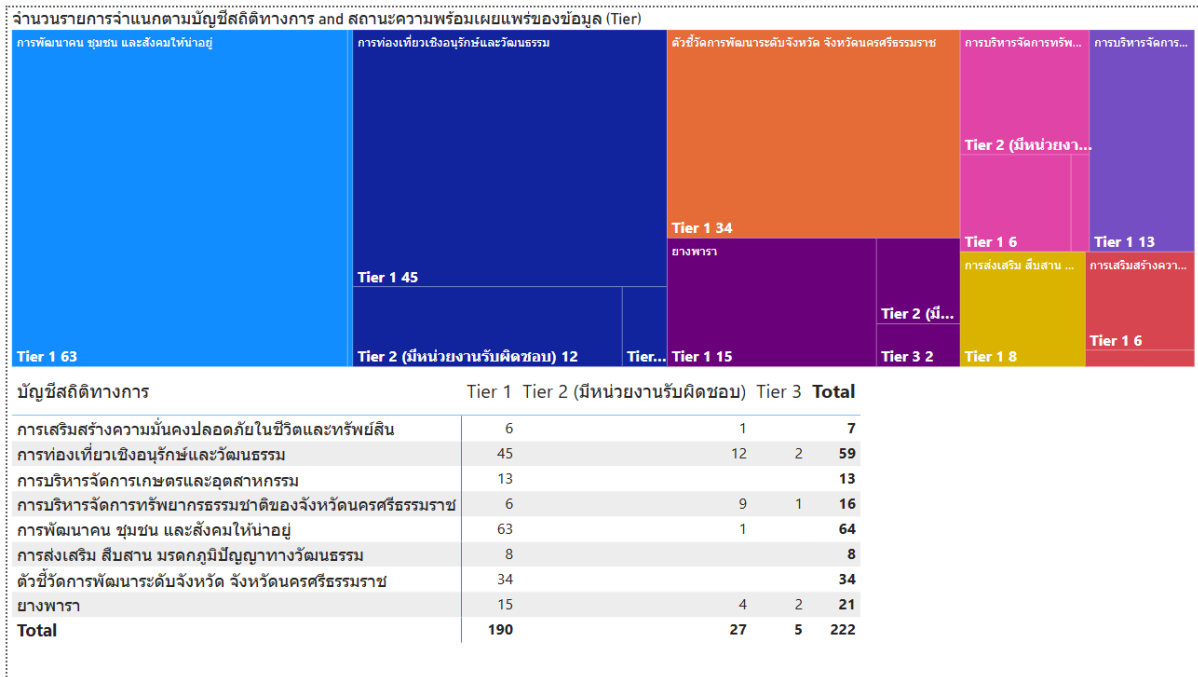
จำนวนรายการจำแนกตามบัญชีสถิติทางการ and สถานะความพร้อมเผยแพร่ของข้อมูล (Tier)

การพัฒนาคน ชุมชน และสังคมให้น่าอยู่

Tier 1 63

การท่องเที่ยวเชิงอนุรักษ์และวัฒนธรรม

Tier 1 45

Tier 2 (มีหน่วยงานรับผิดชอบ) 12

Tier...

ตัวชี้วัดการพัฒนาระดับจังหวัด จังหวัดนครศรีธรรมราช

Tier 1 34

ยางพารา

Tier 1 15

Tier 2 (มี...

Tier 3 2

การบริหารจัดการทรัพ...

Tier 2 (มีหน่วยงา...

Tier 1 6

การบริหารจัดการ...

Tier 1 13

การส่งเสริม สืบสาน ...

Tier 1 8

การเสริมสร้างความ...

Tier 1 6

| บัญชีสถิติทางการ | Tier 1 | Tier 2 (มีหน่วยงานรับผิดชอบ) | Tier 3 | Total |
|---|---|---|---|---|
| การเสริมสร้างความมั่นคงปลอดภัยในชีวิตและทรัพย์สิน | 6 | 1 | | 7 |
| การท่องเที่ยวเชิงอนุรักษ์และวัฒนธรรม | 45 | 12 | 2 | 59 |
| การบริหารจัดการเกษตรและอุตสาหกรรม | 13 | | | 13 |
| การบริหารจัดการทรัพยากรธรรมชาติของจังหวัดนครศรีธรรมราช | 6 | 9 | 1 | 16 |
| การพัฒนาคน ชุมชน และสังคมให้น่าอยู่ | 63 | 1 | | 64 |
| การส่งเสริม สืบสาน มรดกภูมิปัญญาทางวัฒนธรรม | 8 | | | 8 |
| ตัวชี้วัดการพัฒนาระดับจังหวัด จังหวัดนครศรีธรรมราช | 34 | | | 34 |
| ยางพารา | 15 | 4 | 2 | 21 |
| Total | 190 | 27 | 5 | 222 |